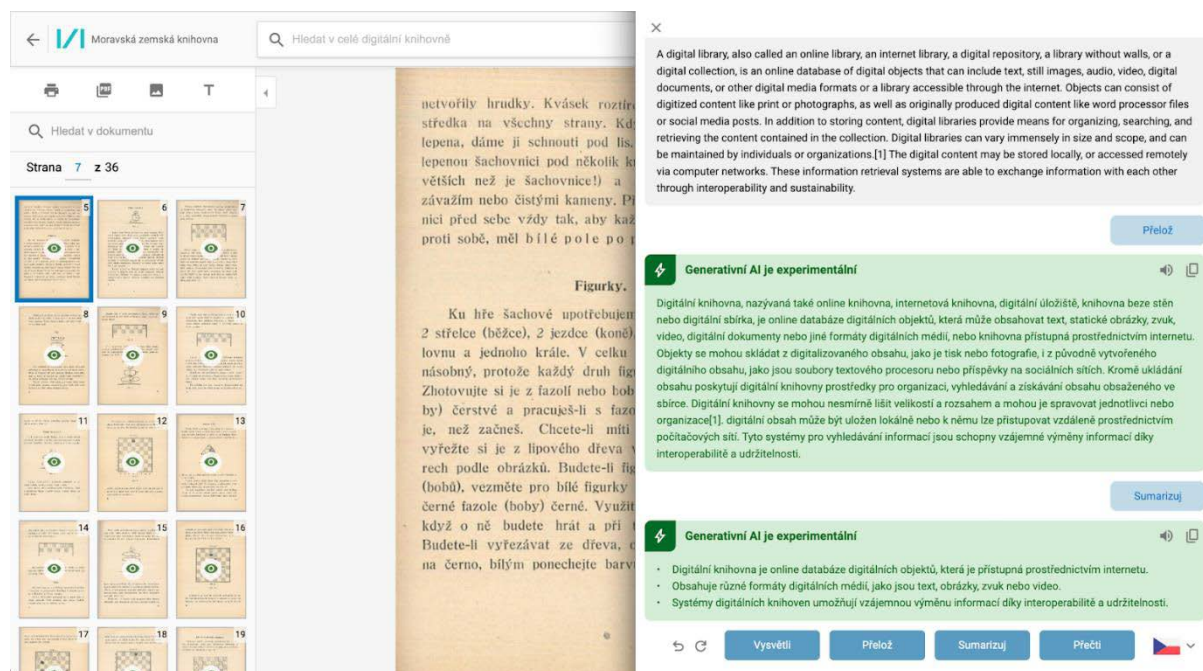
Moravská zemská knihovna

Hledat v celé digitální knihovně

Hledat v dokumentu

Strana 7 z 36

5 6 7 8 9 10 11 12 13 14 15 16 17 18 19

netvořily hrudky. Kvásek roztír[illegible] středka na všechny strany. Kd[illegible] lepena, dáme ji schnouti pod lis. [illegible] lepenou šachovnici pod několik k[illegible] větších než je šachovnice!) a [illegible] závažím nebo čistými kameny. P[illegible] nici před sebe vždy tak, aby kaž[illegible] proti sobě, měl bílé pole po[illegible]

Figurky.

Ku hře šachové upotřebujem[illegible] 2 střelce (běžce), 2 jezdce (koně)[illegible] lovnu a jednoho krále. V celku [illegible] násobný, protože každý druh fig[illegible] Zhotovujte si je z fazolí nebo bob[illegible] by) čerstvé a pracuješ-li s fazo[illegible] je, než začneš. Chcete-li míti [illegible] vyřežte si je z lipového dřeva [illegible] rech podle obrázků. Budete-li fig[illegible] (bobů), vezměte pro bílé figurky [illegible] černé fazole (boby) černé. Využit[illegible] když o ně budete hrát a při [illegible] Budete-li vyřezávat ze dřeva, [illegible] na černo, bílým ponechejte barv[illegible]

A digital library, also called an online library, an internet library, a digital repository, a library without walls, or a digital collection, is an online database of digital objects that can include text, still images, audio, video, digital documents, or other digital media formats or a library accessible through the internet. Objects can consist of digitized content like print or photographs, as well as originally produced digital content like word processor files or social media posts. In addition to storing content, digital libraries provide means for organizing, searching, and retrieving the content contained in the collection. Digital libraries can vary immensely in size and scope, and can be maintained by individuals or organizations.[1] The digital content may be stored locally, or accessed remotely via computer networks. These information retrieval systems are able to exchange information with each other through interoperability and sustainability.

Přelož

Generativní AI je experimentální

Digitální knihovna, nazývaná také online knihovna, internetová knihovna, digitální úložiště, knihovna beze stěn nebo digitální sbírka, je online databáze digitálních objektů, která může obsahovat text, statické obrázky, zvuk, video, digitální dokumenty nebo jiné formáty digitálních médií, nebo knihovna přístupná prostřednictvím internetu. Objekty se mohou skládat z digitalizovaného obsahu, jako je tisk nebo fotografie, i z původně vytvořeného digitálního obsahu, jako jsou soubory textového procesoru nebo příspěvky na sociálních sítích. Kromě ukládání obsahu poskytují digitální knihovny prostředky pro organizaci, vyhledávání a získávání obsahu obsaženého ve sbírce. Digitální knihovny se mohou nesmírně lišit velikostí a rozsahem a mohou je spravovat jednotlivci nebo organizace[1]. digitální obsah může být uložen lokálně nebo k němu lze přistupovat vzdáleně prostřednictvím počítačových sítí. Tyto systémy pro vyhledávání informací jsou schopny vzájemné výměny informací díky interoperabilitě a udržitelnosti.

Sumarizuj

Generativní AI je experimentální

- Digitální knihovna je online databáze digitálních objektů, která je přístupná prostřednictvím internetu.
- Obsahuje různé formáty digitálních médií, jako jsou text, obrázky, zvuk nebo video.
- Systémy digitálních knihoven umožňují vzájemnou výměnu informací díky interoperabilitě a udržitelnosti.

Vysvětli Přelož Sumarizuj Přečti